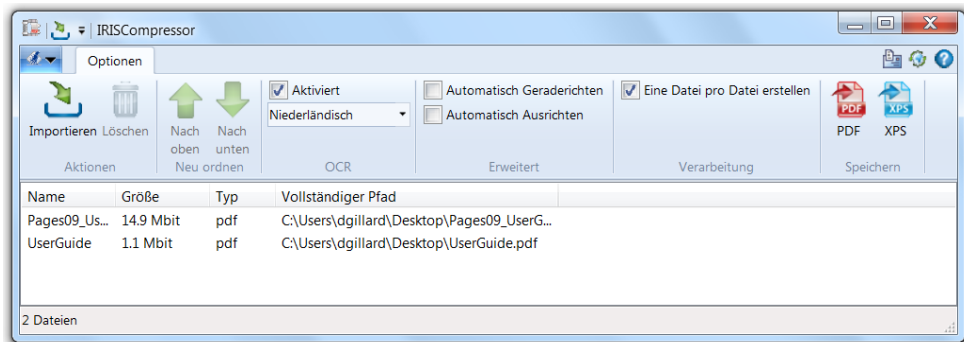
IRISCompressor

Optionen

Importieren Löschen
Aktionen

Nach oben Nach unten
Neu ordnen

Aktiviert
Niederländisch
OCR

Automatisch Geraderichten
Automatisch Ausrichten
Erweitert

Eine Datei pro Datei erstellen
Verarbeitung

PDF PDF
XPS XPS
Speichern

| Name | Größe | Typ | Vollständiger Pfad |
|---|---|---|---|
| Pages09_Us... | 14.9 Mbit | pdf | C:\Users\dgillard\Desktop\Pages09_UserG... |
| UserGuide | 1.1 Mbit | pdf | C:\Users\dgillard\Desktop\UserGuide.pdf |

2 Dateien